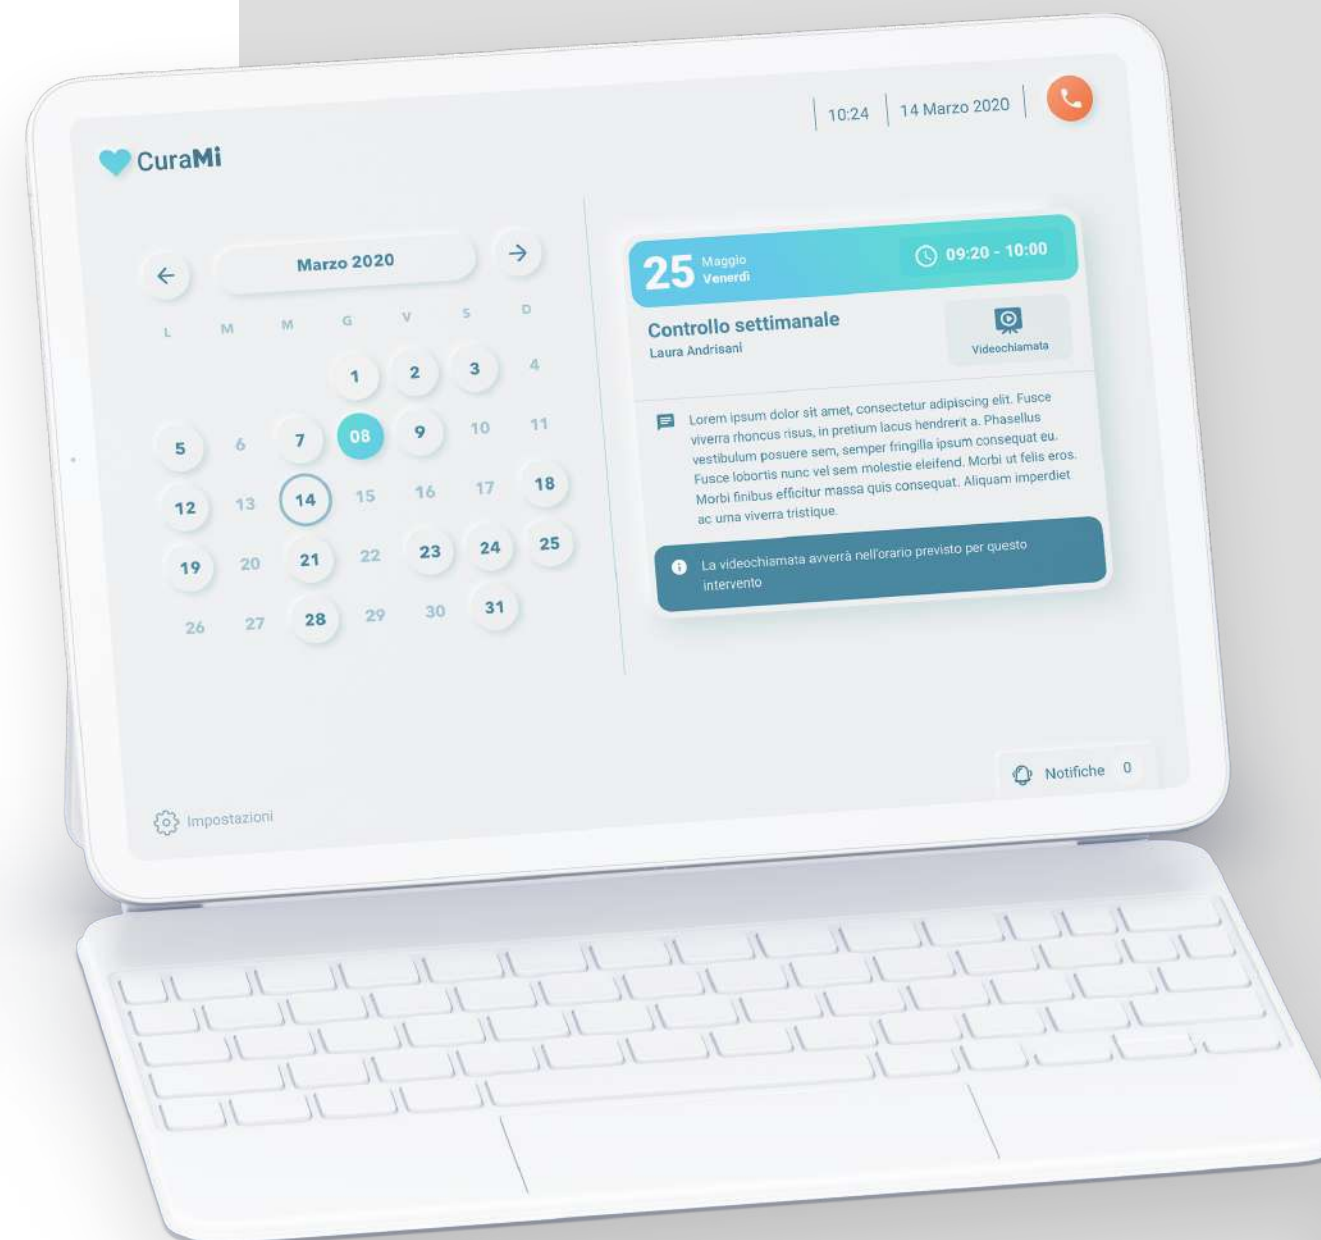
10:24 | 14 Marzo 2020

CuraMi

Marzo 2020

| L | M | M | G | V | S | D |
|---|---|---|---|---|---|---|
| | | | 1 | 2 | 3 | 4 |
| 5 | 6 | 7 | 08 | 9 | 10 | 11 |
| 12 | 13 | 14 | 15 | 16 | 17 | 18 |
| 19 | 20 | 21 | 22 | 23 | 24 | 25 |
| 26 | 27 | 28 | 29 | 30 | 31 | |

25 Maggio Venerdì

09:20 - 10:00

Controllo settimanale

Laura Andrisani

Videochiamata

Lorem ipsum dolor sit amet, consectetur adipiscing elit. Fusce viverra rhoncus risus, in pretium lacus hendrerit a. Phasellus vestibulum posuere sem, semper fringilla ipsum consequat eu. Fusce lobortis nunc vel sem molestie eleifend. Morbi ut felis eros. Morbi finibus efficitur massa quis consequat. Aliquam imperdiet ac urna viverra tristique.

La videochiamata avverrà nell'orario previsto per questo intervento

Notifiche 0

Impostazioni